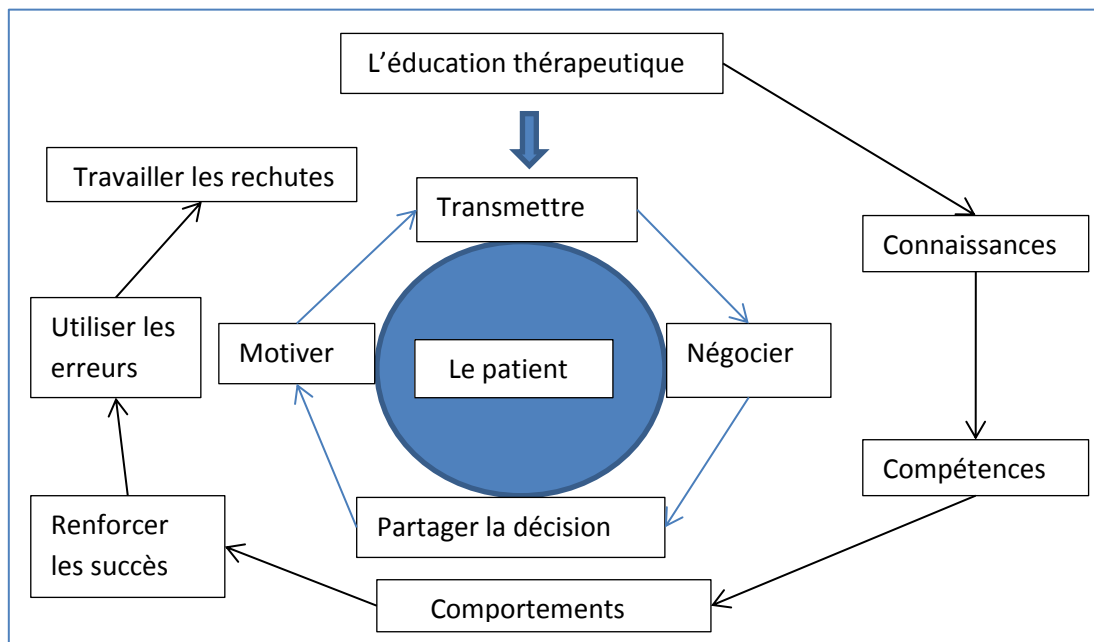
L’éducation thérapeutique

Travailler les rechutes

Transmettre

Connaissances

Utiliser les erreurs

Motiver

Le patient

Négocier

Compétences

Renforcer les succès

Partager la décision

Comportements